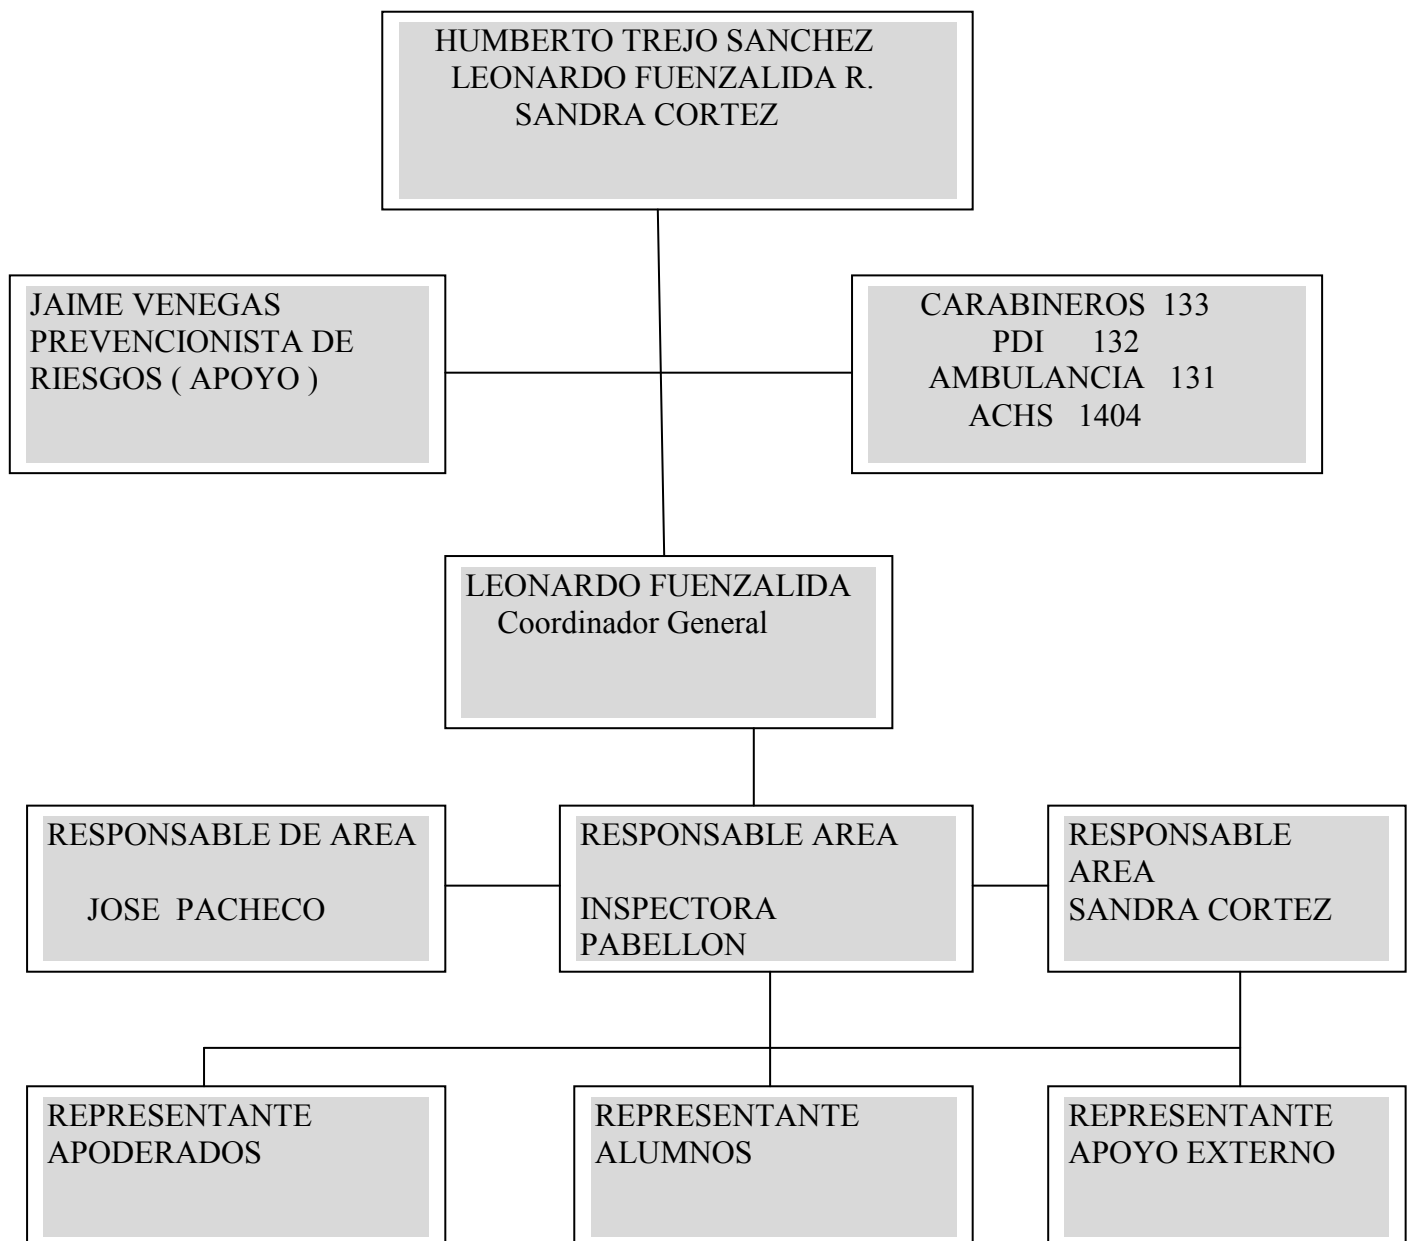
HUMBERTO TREJO SANCHEZ
LEONARDO FUENZALIDA R.
SANDRA CORTEZ

JAIME VENEGAS
PREVENCIONISTA DE RIESGOS ( APOYO )

CARABINEROS 133
PDI 132
AMBULANCIA 131
ACHS 1404

LEONARDO FUENZALIDA
Coordinador General

RESPONSABLE DE AREA

JOSE PACHECO

RESPONSABLE AREA

INSPECTORA PABELLON

RESPONSABLE AREA
SANDRA CORTEZ

REPRESENTANTE
APODERADOS

REPRESENTANTE
ALUMNOS

REPRESENTANTE
APOYO EXTERNO